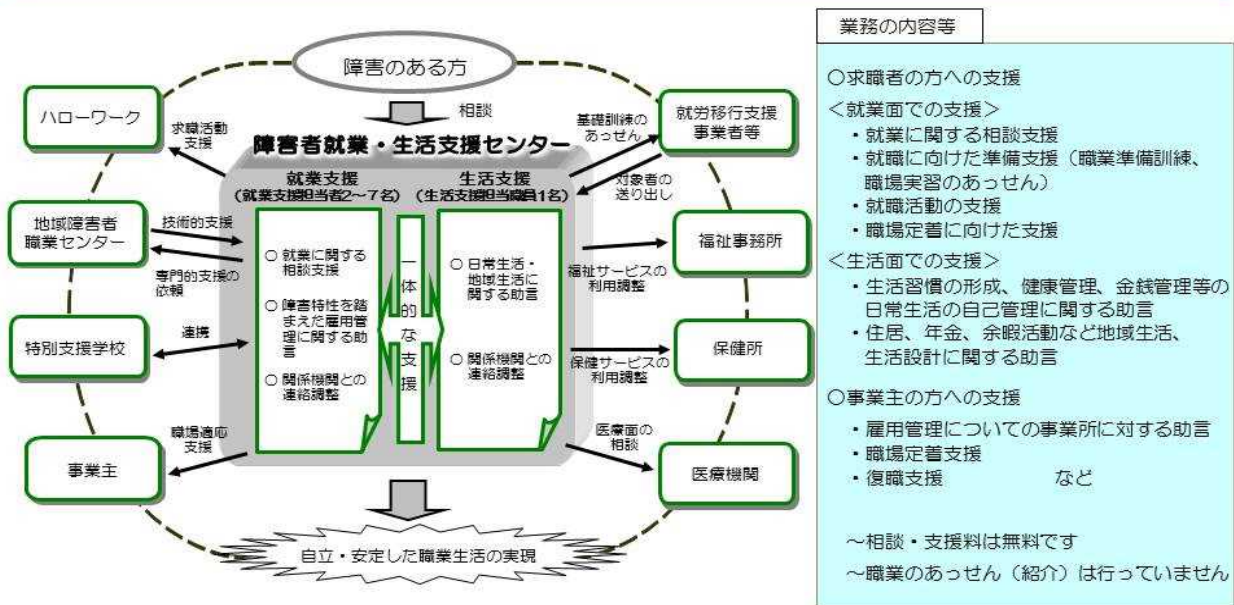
障害のある方

相談

障害者就業・生活支援センター

就業支援
（就業支援担当者2～7名）

○ 就業に関する相談支援

○ 障害特性を踏まえた雇用管理に関する助言

○ 関係機関との連絡調整

一体的な支援

生活支援
（生活支援担当職員1名）

○ 日常生活・地域生活に関する助言

○ 関係機関との連絡調整

ハローワーク

求職活動支援

地域障害者職業センター

技術的支援

専門的支援の依頼

特別支援学校

連携

事業主

職場適応支援

就労移行支援事業者等

基礎訓練のあっせん

対象者の送り出し

福祉事務所

福祉サービスの利用調整

保健所

保健サービスの利用調整

医療機関

医療面の相談

自立・安定した職業生活の実現

業務の内容等

○求職者の方への支援

＜就業面での支援＞
・就業に関する相談支援
・就職に向けた準備支援（職業準備訓練、職場実習のあっせん）
・就職活動の支援
・職場定着に向けた支援

＜生活面での支援＞
・生活習慣の形成、健康管理、金銭管理等の日常生活の自己管理に関する助言
・住居、年金、余暇活動など地域生活、生活設計に関する助言

○事業主の方への支援
・雇用管理についての事業所に対する助言
・職場定着支援
・復職支援　　など

～相談・支援料は無料です
～職業のあっせん（紹介）は行っていません